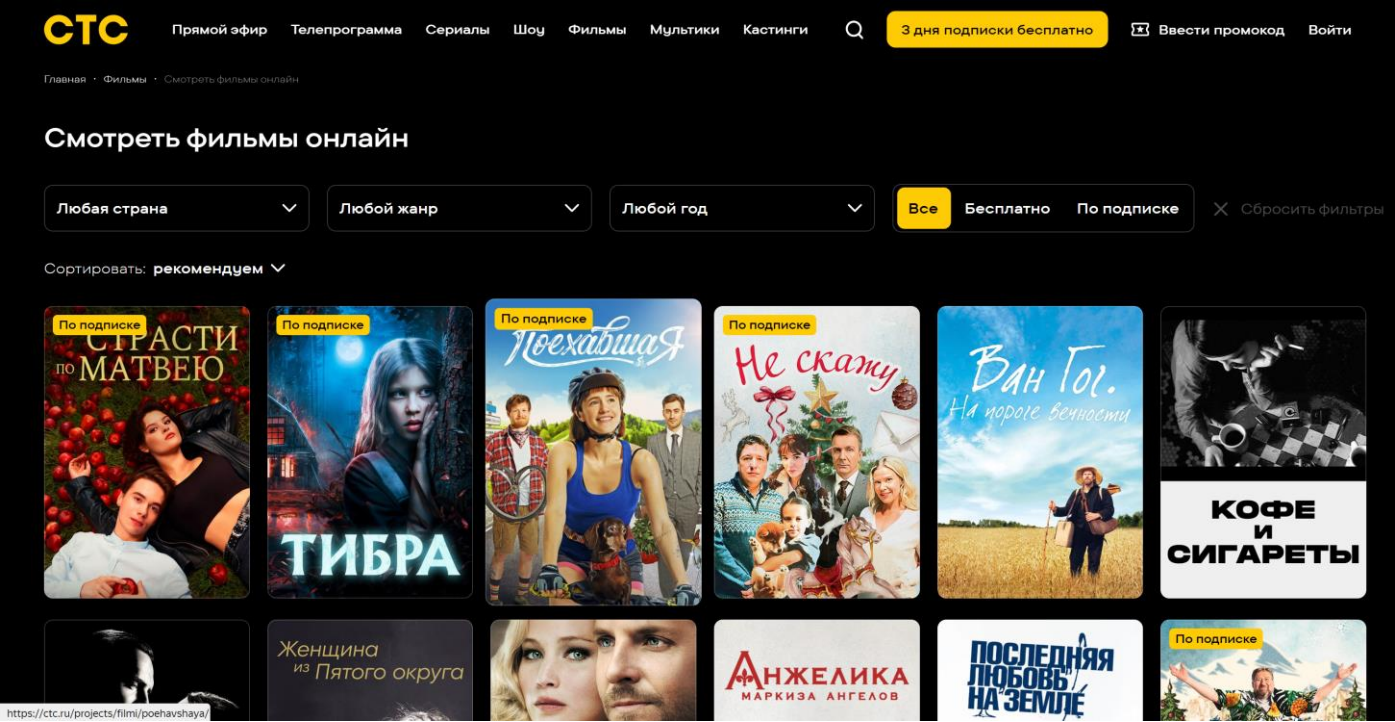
СТС Прямой эфир Телепрограмма Сериалы Шоу Фильмы Мультики Кастинги 3 дня подписки бесплатно Ввести промокод Войти

Главная · Фильмы · Смотреть фильмы онлайн

Смотреть фильмы онлайн

Любая страна
Любой жанр
Любой год
Все
Бесплатно
По подписке
Сбросить фильтры

Сортировать: рекомендуем

По подписке
СТРАСТИ по МАТВЕЮ

По подписке
ТИБРА

По подписке
Поехавшая

По подписке
Не скажу

Ван Гог. На пороге вечности

КОФЕ И СИГАРЕТЫ

Женщина из Пятого округа

АНЖЕЛИКА МАРКИЗА АНГЕЛОВ

ПОСЛЕДНЯЯ ЛЮБОВЬ НА ЗЕМЛЕ

По подписке

https://ctc.ru/projects/filmi/poehavshaya/